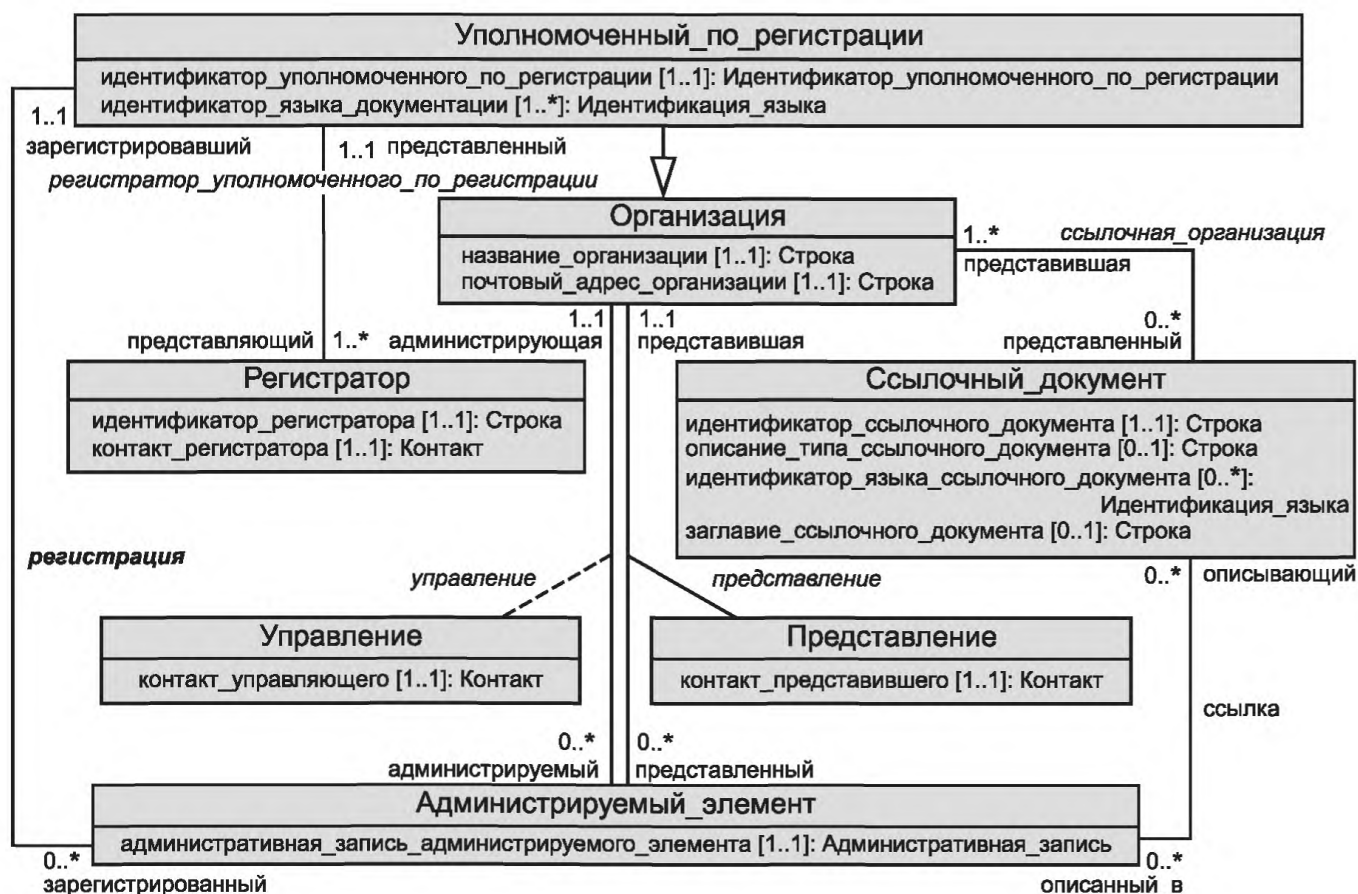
Уполномоченный_по_регистрации

идентификатор_уполномоченного_по_регистрации [1..1]: Идентификатор_уполномоченного_по_регистрации
идентификатор_языка_документации [1..*]: Идентификация_языка

1..1
зарегистрировавший

1..1 представленный

*регистратор_уполномоченного_по_регистрации*

Организация

название_организации [1..1]: Строка
почтовый_адрес_организации [1..1]: Строка

1..* *ссылочная_организация*
представившая

представляющий 1..* 1..1 администрирующая 1..1 представившая

0..*
представленный

Регистратор

идентификатор_регистратора [1..1]: Строка
контакт_регистратора [1..1]: Контакт

Ссылочный_документ

идентификатор_ссылочного_документа [1..1]: Строка
описание_типа_ссылочного_документа [0..1]: Строка
идентификатор_языка_ссылочного_документа [0..*]: Идентификация_языка
заглавие_ссылочного_документа [0..1]: Строка

*регистрация*

*управление*

*представление*

0..* описывающий

Управление

контакт_управляющего [1..1]: Контакт

Представление

контакт_представившего [1..1]: Контакт

ссылка

0..*
администрируемый

0..*
представленный

Администрируемый_элемент

административная_запись_администрируемого_элемента [1..1]: Административная_запись

0..*
зарегистрированный

0..*
описанный_в